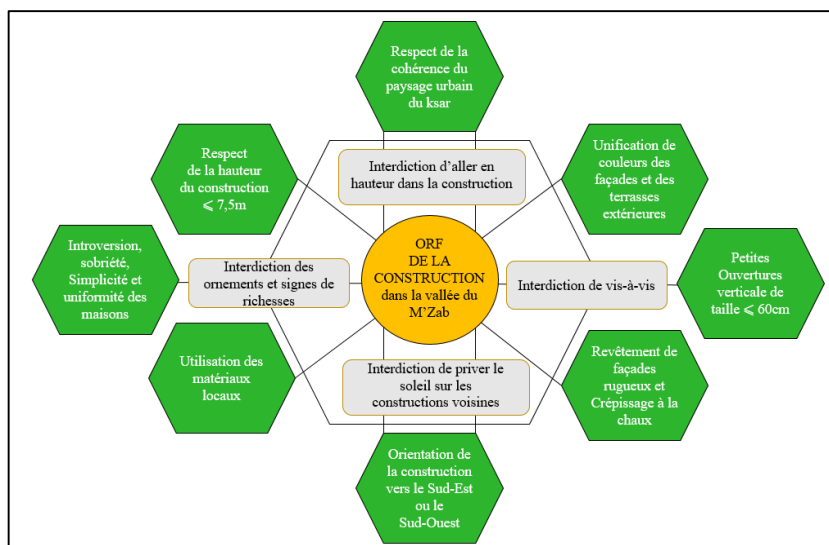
Respect de la cohérence du paysage urbain du ksar

Respect de la hauteur du construction $\leqslant$ 7,5m

Unification de couleurs des façades et des terrasses extérieures

Interdiction d'aller en hauteur dans la construction

Introversion, sobriété, Simplicité et uniformité des maisons

Interdiction des ornements et signes de richesses

ORF DE LA CONSTRUCTION dans la vallée du M'Zab

Interdiction de vis-à-vis

Petites Ouvertures verticale de taille $\leqslant$ 60cm

Utilisation des matériaux locaux

Interdiction de priver le soleil sur les constructions voisines

Revêtement de façades rugueux et Crépissage à la chaux

Orientation de la construction vers le Sud-Est ou le Sud-Ouest